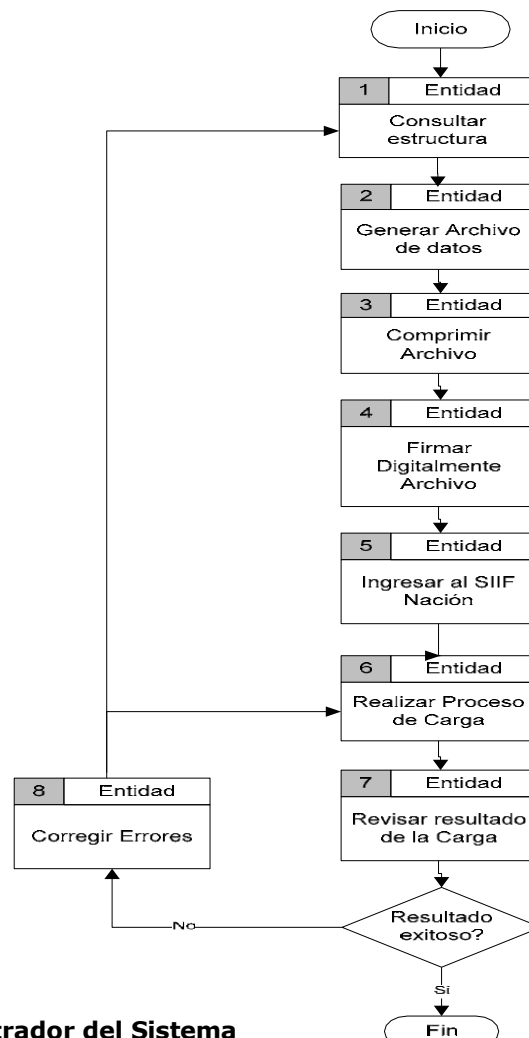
Inicio

1 Entidad
Consultar estructura

2 Entidad
Generar Archivo de datos

3 Entidad
Comprimir Archivo

4 Entidad
Firmar Digitalmente Archivo

5 Entidad
Ingresar al SIIF Nación

6 Entidad
Realizar Proceso de Carga

7 Entidad
Revisar resultado de la Carga

8 Entidad
Corregir Errores

Resultado exitoso?

No

Si

Fin

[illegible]trador del Sistema